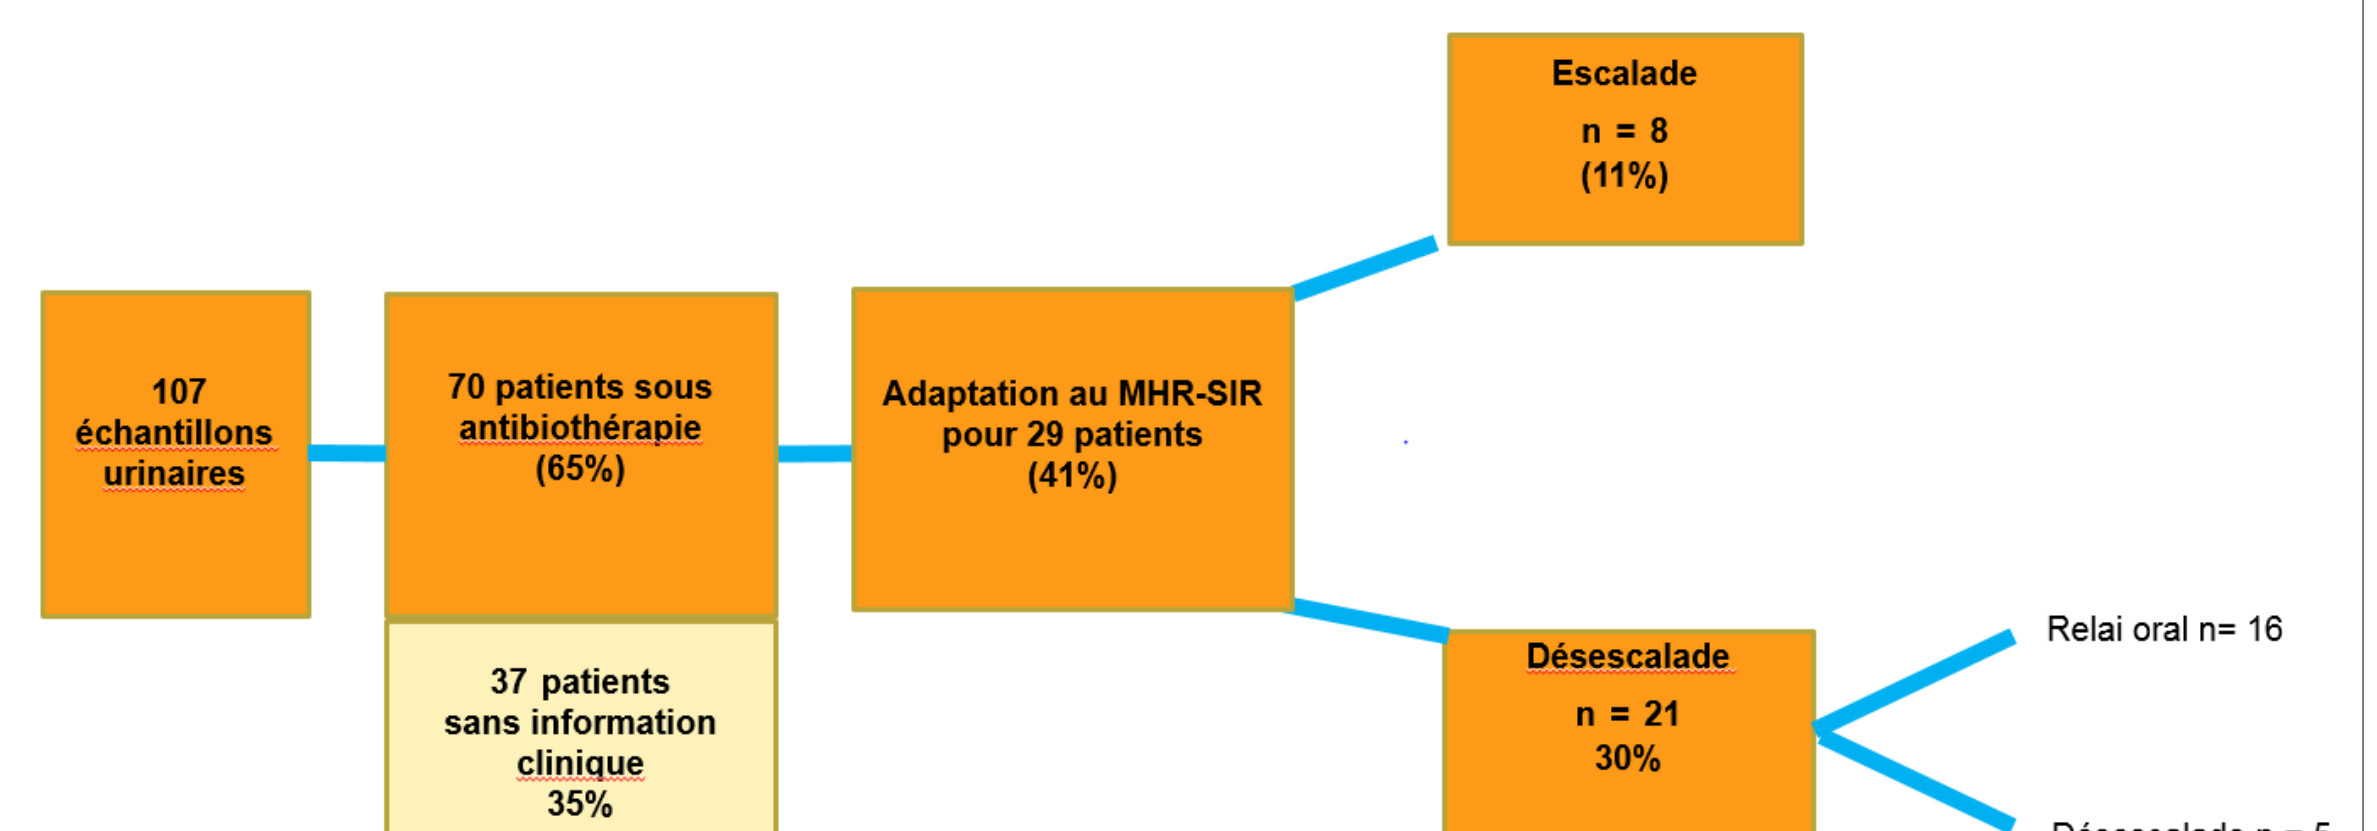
107 échantillons urinaires

70 patients sous antibiothérapie (65%)

37 patients sans information clinique 35%

Adaptation au MHR-SIR pour 29 patients (41%)

Escalade

n = 8 (11%)

Désescalade

n = 21 30%

Relai oral n= 16

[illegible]